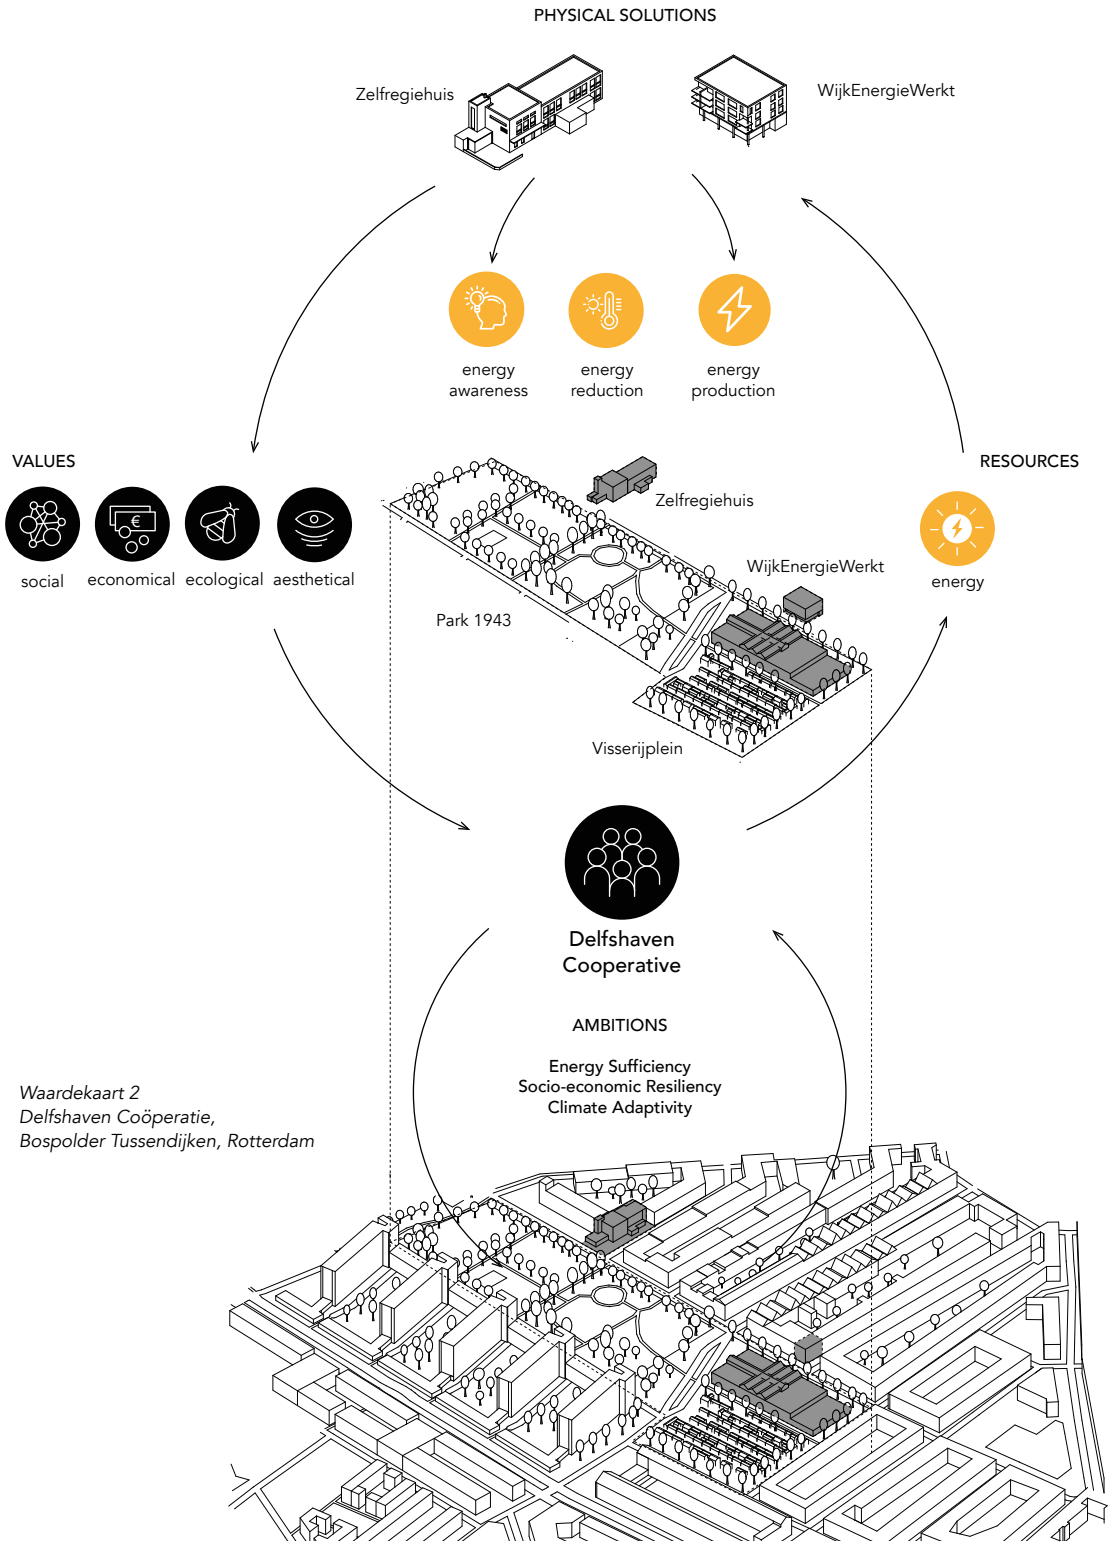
PHYSICAL SOLUTIONS

Zelfregiehuis

WijkEnergieWerkt

energy awareness

energy reduction

energy production

VALUES

social

economical

ecological

aesthetical

RESOURCES

energy

Zelfregiehuis

WijkEnergieWerkt

Park 1943

Visserijplein

Delfshaven Cooperative

AMBITIONS

Energy Sufficiency
Socio-economic Resiliency
Climate Adaptivity

Waardekaart 2
Delfshaven Coöperatie,
Bospolder Tussendijken, Rotterdam